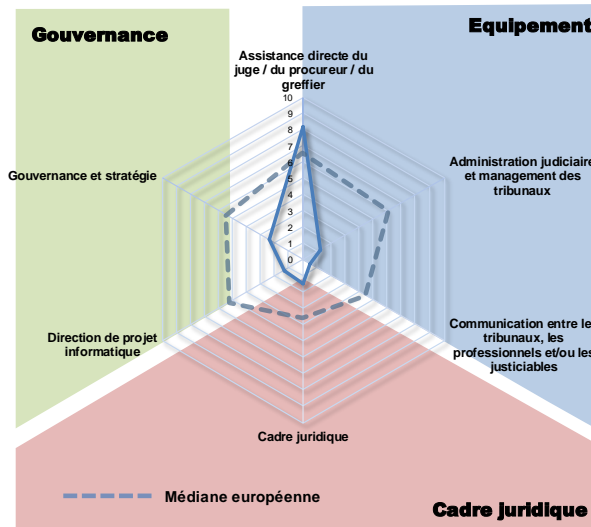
Gouvernance

Equipement

Assistance directe du juge / du procureur / du greffier

10
9
8
7
6
5
4
3
2
1
0

Administration judiciaire et management des tribunaux

Gouvernance et stratégie

Communication entre les tribunaux, les professionnels et/ou les justiciables

Direction de projet informatique

Cadre juridique

Médiane européenne

Cadre juridique